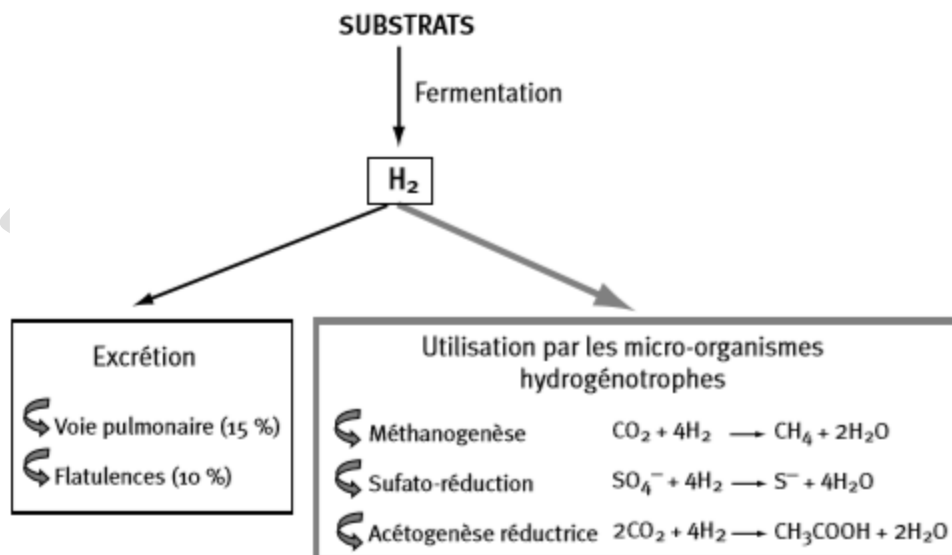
SUBSTRATS

Fermentation

$H_2$

Excrétion

Voie pulmonaire (15 %)

Flatulences (10 %)

Utilisation par les micro-organismes hydrogénotrophes

Méthanogenèse $CO_2 + 4H_2 \longrightarrow CH_4 + 2H_2O$

Sufato-réduction $SO_4^{-} + 4H_2 \longrightarrow S^{-} + 4H_2O$

Acétogenèse réductrice $2CO_2 + 4H_2 \longrightarrow CH_3COOH + 2H_2O$